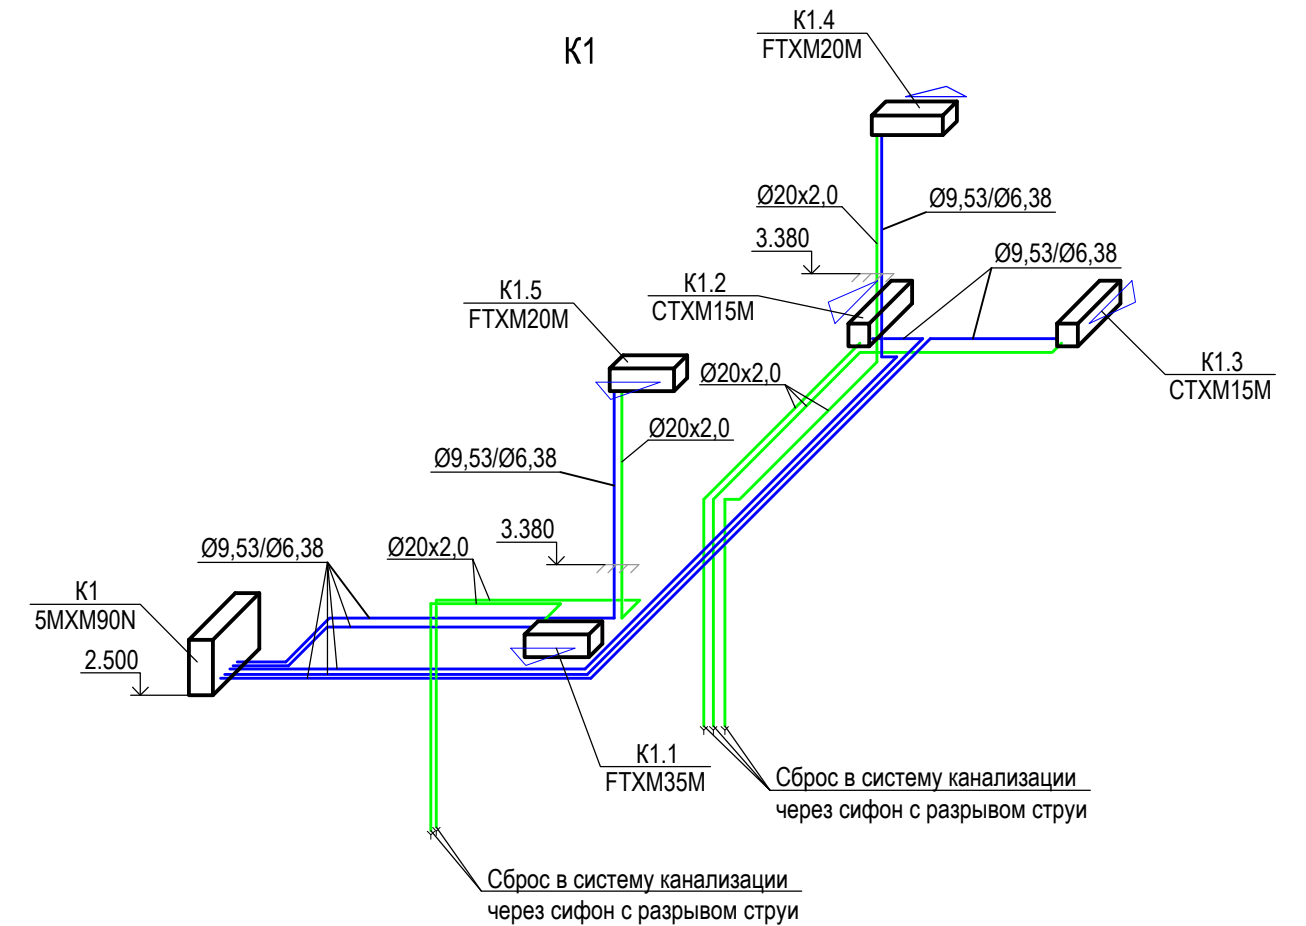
К1

К1.4
FTXM20M

Ø20x2,0
Ø9,53/Ø6,38

3.380

Ø9,53/Ø6,38

К1.2
CTXM15M

К1.5
FTXM20M

К1.3
CTXM15M

Ø20x2,0

Ø20x2,0

Ø9,53/Ø6,38

3.380

Ø9,53/Ø6,38

Ø20x2,0

К1
5MXM90N

2.500

К1.1
FTXM35M

Сброс в систему канализации
через сифон с разрывом струи

Сброс в систему канализации
через сифон с разрывом струи